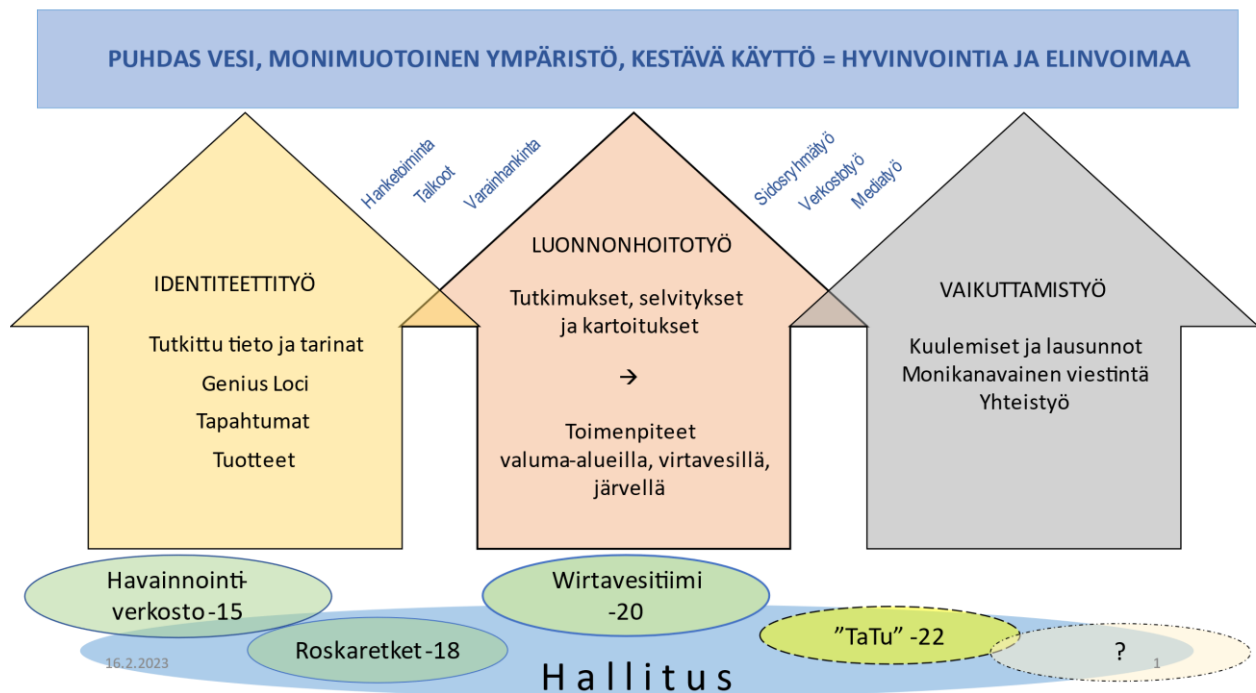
PUHDAS VESI, MONIMUOTOINEN YMPÄRISTÖ, KESTÄVÄ KÄYTTÖ = HYVINVOINTIA JA ELINVOIMAA

Hanketoiminta
Talkoot
Varainhankinta

Sidosryhmätyö
Verkostotyö
Mediatyö

IDENTITEETTITYÖ

Tutkittu tieto ja tarinat
Genius Loci
Tapahtumat
Tuotteet

LUONNONHOITOTYÖ

Tutkimukset, selvitykset ja kartoitukset

→

Toimenpiteet valuma-alueilla, virtavesillä, järvellä

VAIKUTTAMISTYÖ

Kuulemiset ja lausunnot
Monikanavainen viestintä
Yhteistyö

Havainnointiverkosto -15

Roskaretket -18

Wirtavesitiimi -20

"TaTu" -22

?

16.2.2023

Hallitus

1